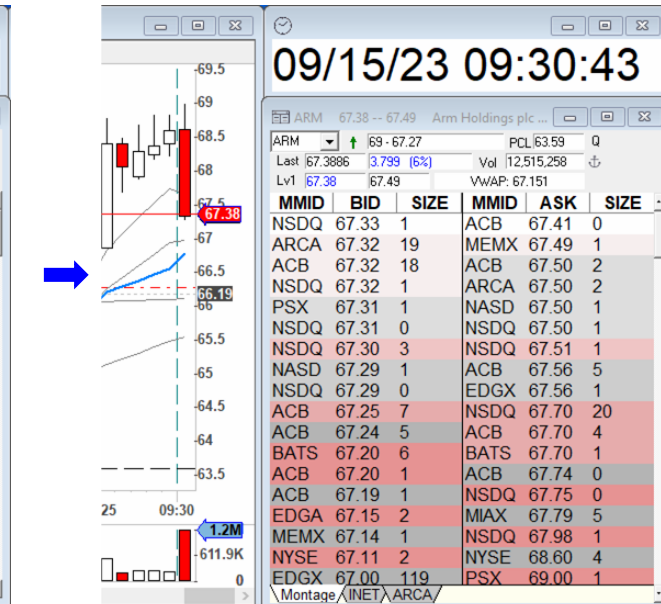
69.5
69
68.5
68
67.5
67.38
67
66.5
66.19
66
65.5
65
64.5
64
63.5
25
09:30
1.2M
611.9K
0

09/15/23 09:30:43

ARM 67.38 -- 67.49 Arm Holdings plc ...

ARM
69 - 67.27
PCL 63.59
Q
Last 67.3886
3.799 (6%)
Vol 12,515,258
Lv1 67.38
67.49
VWAP: 67.151

| MMID | BID | SIZE | MMID | ASK | SIZE |
|---|---|---|---|---|---|
| NSDQ | 67.33 | 1 | ACB | 67.41 | 0 |
| ARCA | 67.32 | 19 | MEMX | 67.49 | 1 |
| ACB | 67.32 | 18 | ACB | 67.50 | 2 |
| NSDQ | 67.32 | 1 | ARCA | 67.50 | 2 |
| PSX | 67.31 | 1 | NASD | 67.50 | 1 |
| NSDQ | 67.31 | 0 | NSDQ | 67.50 | 1 |
| NSDQ | 67.30 | 3 | NSDQ | 67.51 | 1 |
| NASD | 67.29 | 1 | ACB | 67.56 | 5 |
| NSDQ | 67.29 | 0 | EDGX | 67.56 | 1 |
| ACB | 67.25 | 7 | NSDQ | 67.70 | 20 |
| ACB | 67.24 | 5 | ACB | 67.70 | 4 |
| BATS | 67.20 | 6 | BATS | 67.70 | 1 |
| ACB | 67.20 | 1 | ACB | 67.74 | 0 |
| ACB | 67.19 | 1 | NSDQ | 67.75 | 0 |
| EDGA | 67.15 | 2 | MIAX | 67.79 | 5 |
| MEMX | 67.14 | 1 | NSDQ | 67.98 | 1 |
| NYSE | 67.11 | 2 | NYSE | 68.60 | 4 |
| EDGX | 67.00 | 119 | PSX | 69.00 | 1 |

Montage
INET
ARCA